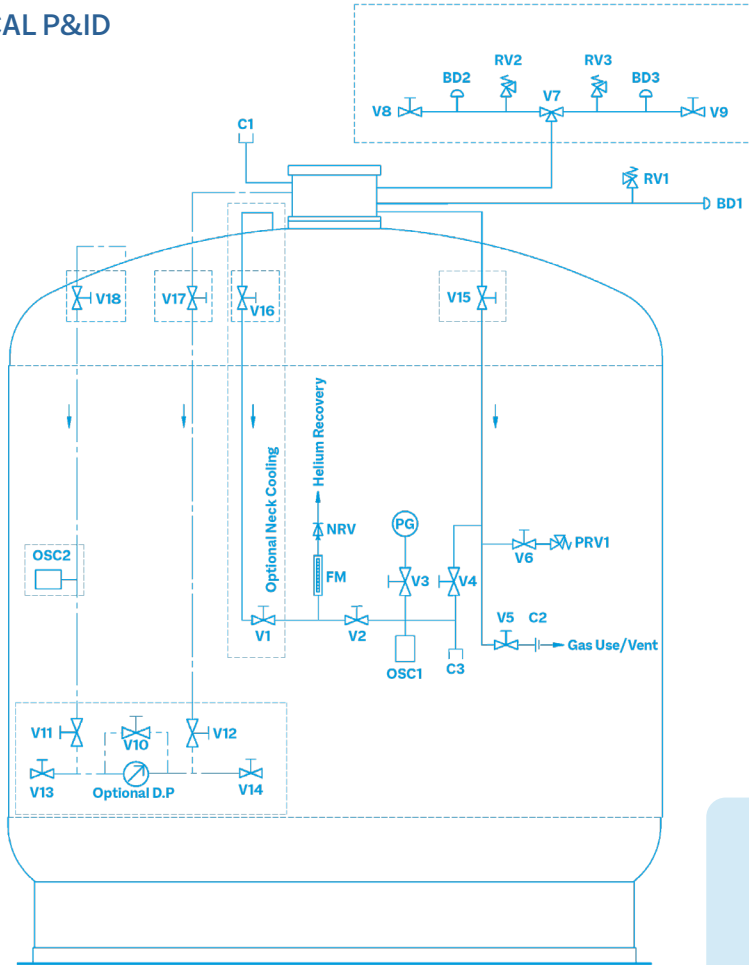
CAL P&ID

BD2 RV2 RV3 BD3
V8 V7 V9

C1

RV1
BD1

V18 V17 V16 V15

Helium Recovery

Optional Neck Cooling

NRV

PG

FM

V6 PRV1

V3 V4

OSC2

V1 V2

V5 C2
Gas Use/Vent

OSC1 C3

V11 V10 V12

V13 Optional D.P V14